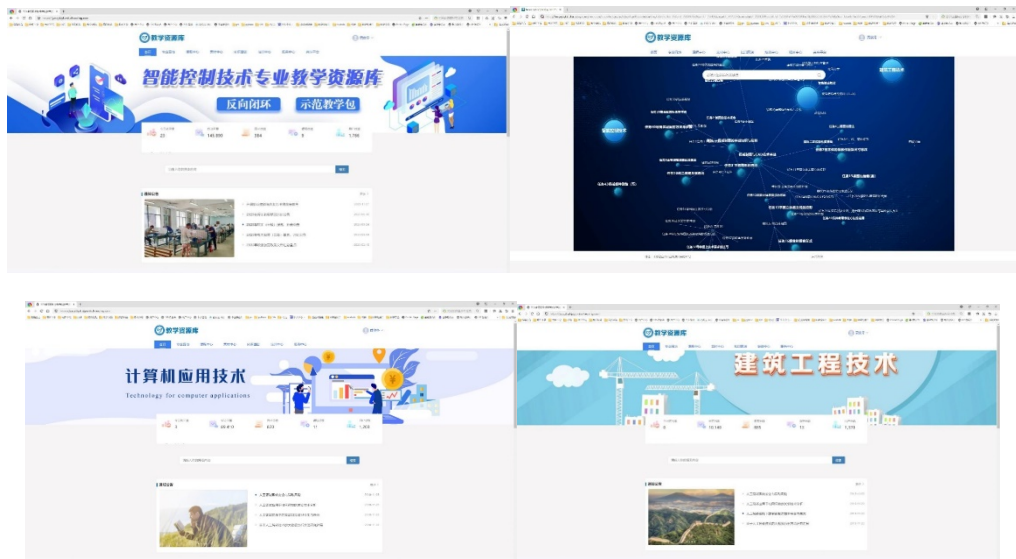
教学资源库

智能控制技术专业教学资源库

反向闭环

示范教学包

22

146,659

284

9

1,795

教学资源库

教学资源库

计算机应用技术

Technology for computer applications

3

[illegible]

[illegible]

11

1,250

教学资源库

建筑工程技术

0

10,146

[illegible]

12

1,110